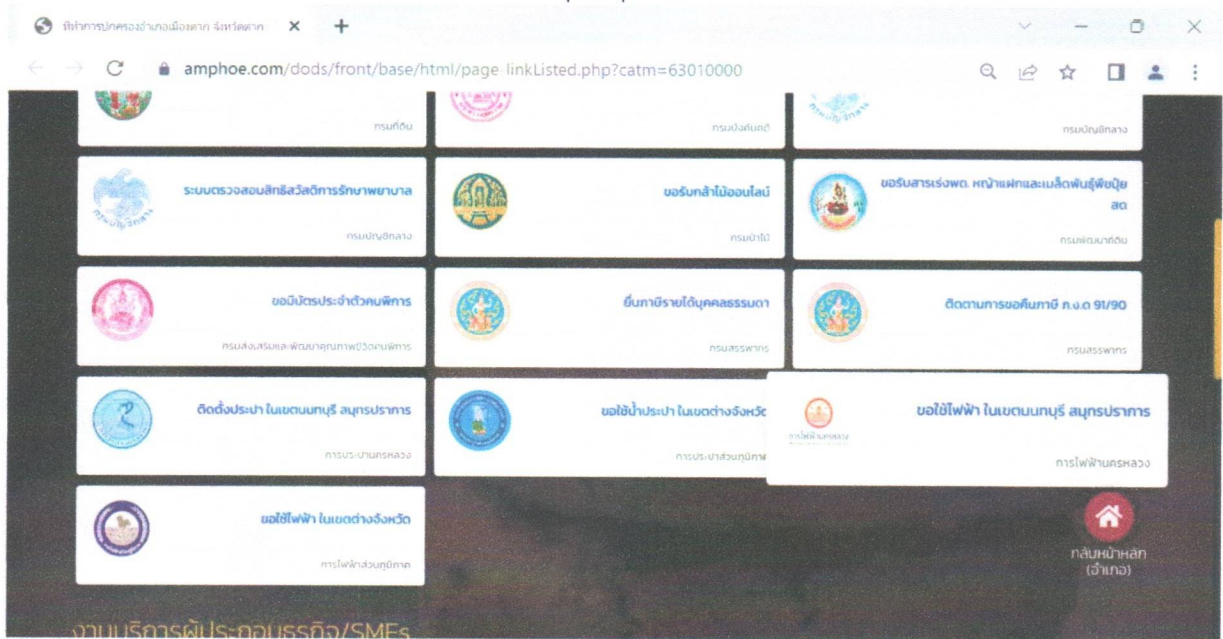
ที่ทำการปกครองอำเภอเมืองตาก จังหวัดตาก
amphoe.com/dods/front/base/html/page_linkListed.php?catm=63010000

กรมที่ดิน

กรมบังคับคดี

กรมบัญชีกลาง

ระบบตรวจสอบสิทธิสวัสดิการรักษาพยาบาล
กรมบัญชีกลาง

ขอรับกล้าไม้ออนไลน์
กรมป่าไม้

ขอรับสารเร่งพด. หญ้าแฝกและเมล็ดพันธุ์พืชปุ๋ยสด
กรมพัฒนาที่ดิน

ขอมีบัตรประจำตัวคนพิการ
กรมส่งเสริมและพัฒนาคุณภาพชีวิตคนพิการ

ยื่นภาษีรายได้บุคคลธรรมดา
กรมสรรพากร

ติดตามการขอคืนภาษี ภ.ง.ด 91/90
กรมสรรพากร

ติดตั้งประปา ในเขตนนทบุรี สมุทรปราการ
การประปานครหลวง

ขอใช้น้ำประปา ในเขตต่างจังหวัด
การประปาส่วนภูมิภาค

ขอใช้ไฟฟ้า ในเขตนนทบุรี สมุทรปราการ
การไฟฟ้านครหลวง

ขอใช้ไฟฟ้า ในเขตต่างจังหวัด
การไฟฟ้าส่วนภูมิภาค

กลับหน้าหลัก (อำเภอ)

งานบริการผู้ประกอบธุรกิจ/SMEs